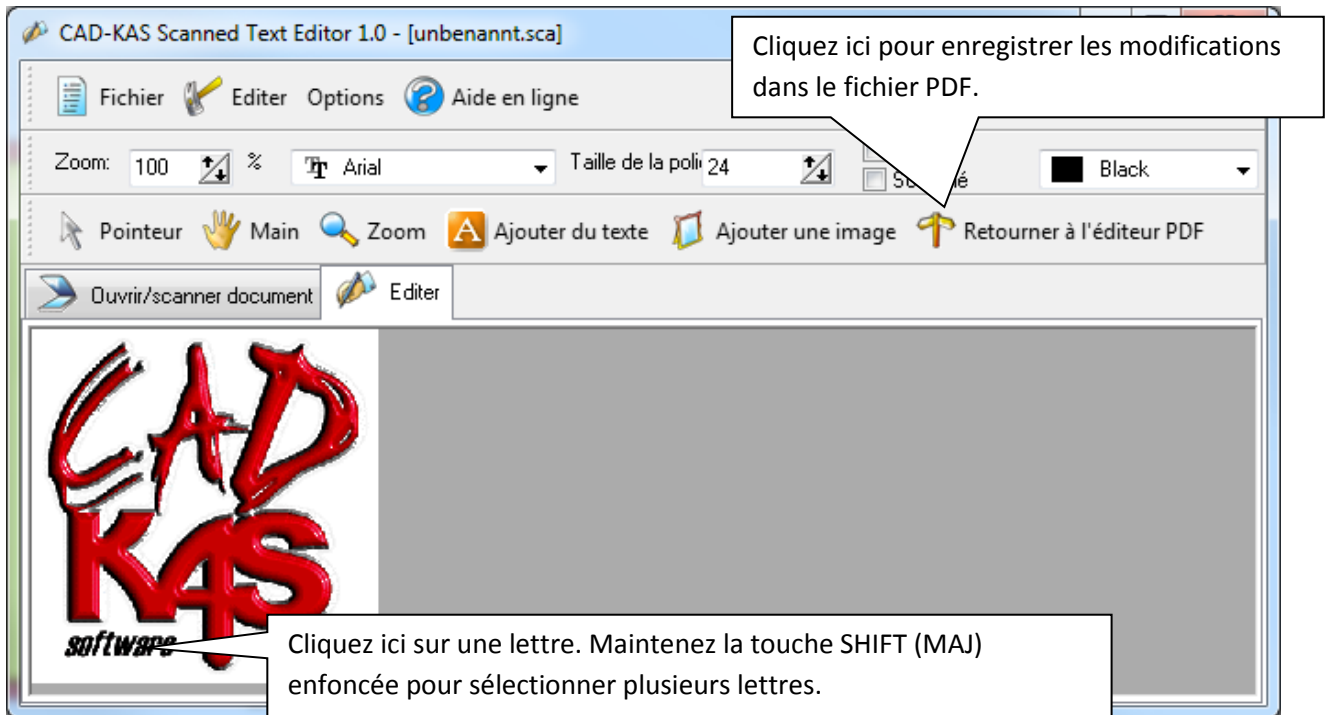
CAD-KAS Scanned Text Editor 1.0 - [unbenannt.sca]

Cliquez ici pour enregistrer les modifications dans le fichier PDF.

Fichier Editer Options Aide en ligne

Zoom: 100 % Arial Taille de la poli 24 S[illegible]é Black

Pointeur Main Zoom Ajouter du texte Ajouter une image Retourner à l'éditeur PDF

Ouvrir/scanner document Editer

CAD KAS software

Cliquez ici sur une lettre. Maintenez la touche SHIFT (MAJ) enfoncée pour sélectionner plusieurs lettres.